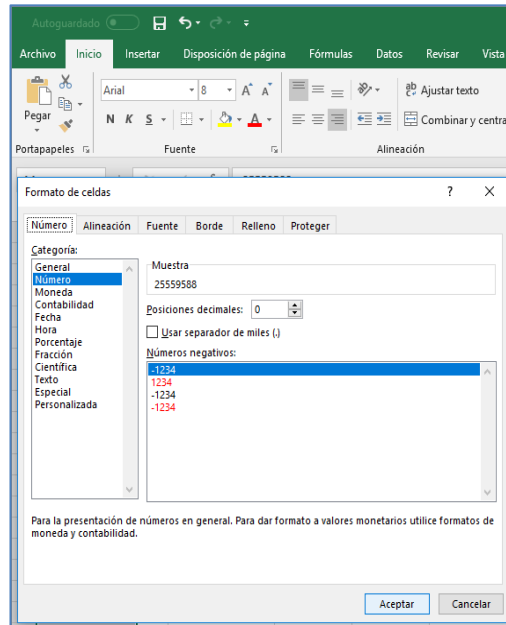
Autoguardado

Archivo Inicio Insertar Disposición de página Fórmulas Datos Revisar Vista

Pegar
Arial 8 A A
N K S
Ajustar texto
Combinar y centra

Portapapeles Fuente Alineación

Formato de celdas ? X

Número Alineación Fuente Borde Relleno Proteger

Categoría:
General
Número
Moneda
Contabilidad
Fecha
Hora
Porcentaje
Fracción
Científica
Texto
Especial
Personalizada

Muestra
25559588

Posiciones decimales: 0

Usar separador de miles (.)

Números negativos:
-1234
1234
-1234
-1234

Para la presentación de números en general. Para dar formato a valores monetarios utilice formatos de moneda y contabilidad.

Aceptar Cancelar